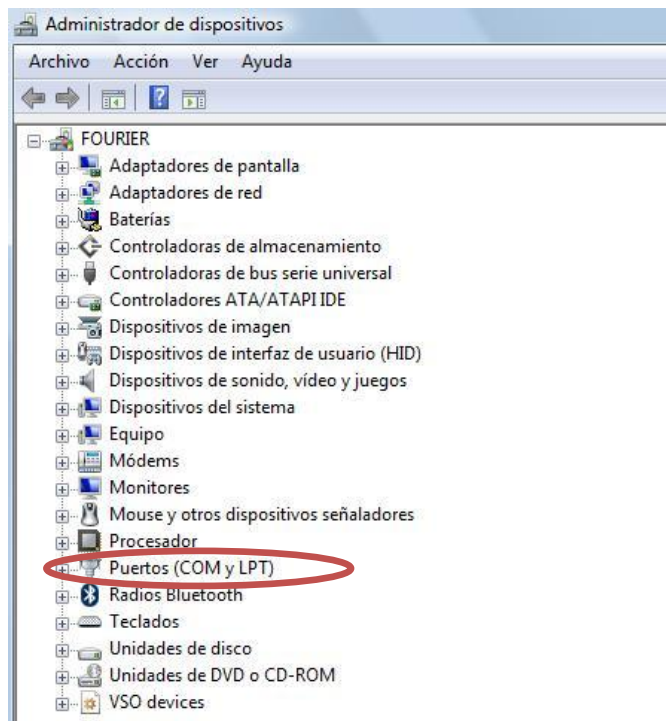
Administrador de dispositivos

Archivo Acción Ver Ayuda

FOURIER
Adaptadores de pantalla
Adaptadores de red
Baterías
Controladoras de almacenamiento
Controladoras de bus serie universal
Controladores ATA/ATAPI IDE
Dispositivos de imagen
Dispositivos de interfaz de usuario (HID)
Dispositivos de sonido, vídeo y juegos
Dispositivos del sistema
Equipo
Módems
Monitores
Mouse y otros dispositivos señaladores
Procesador
Puertos (COM y LPT)
Radios Bluetooth
Teclados
Unidades de disco
Unidades de DVD o CD-ROM
VSO devices